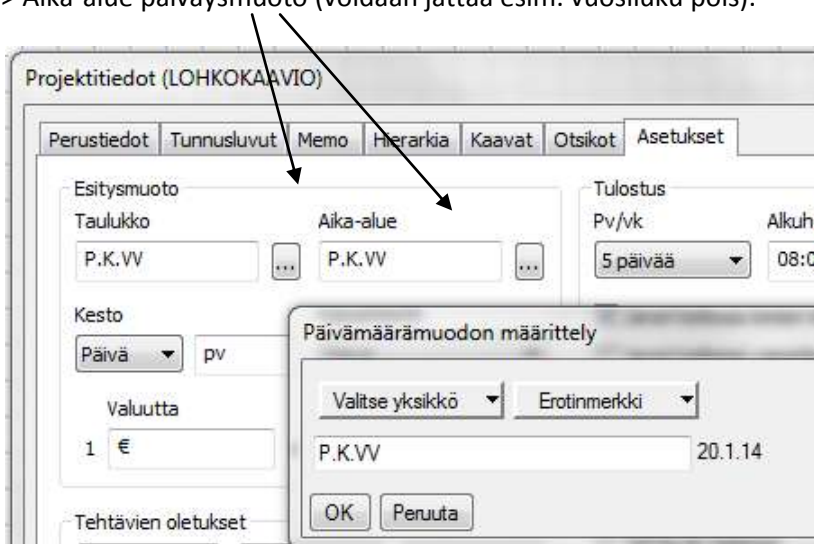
> Aika-alue päiväysmuoto (voidaan jättää esim. vuosiluku pois).

Projektitiedot (LOHKOKAAVIO)

Perustiedot | Tunnusluvut | Memo | Hierarkia | Kaavat | Otsikot | Asetukset

Esitysmuoto

Taulukko

P.K.VV

...

Aika-alue

P.K.VV

...

Tulostus

Pv/vk

5 päivää

Alkuh

08:0

Kesto

Päivä

pv

Valuutta

1 €

Tehtävien oletukset

Päivämäärämuodon määrittely

Valitse yksikkö

Erotinmerkki

P.K.VV

20.1.14

OK

Peruuta